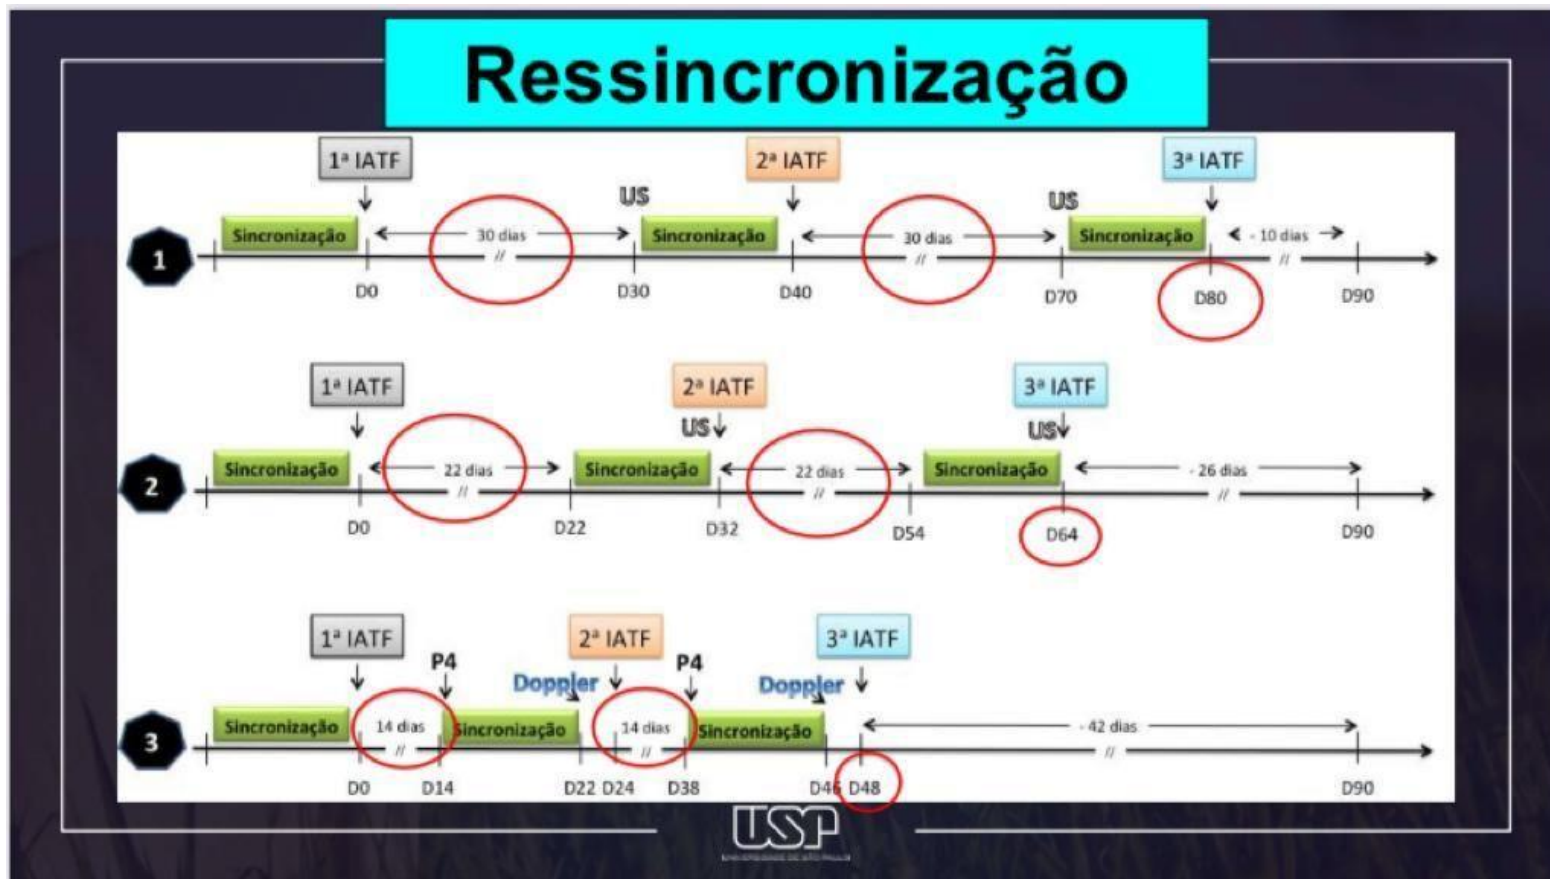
Ressincronização

1

1ª IATF

Sincronização

30 dias

D0

US

Sincronização

D30

2ª IATF

30 dias

D40

US

Sincronização

D70

3ª IATF

- 10 dias

D80

D90

2

1ª IATF

Sincronização

22 dias

D0

Sincronização

D22

2ª IATF

US

22 dias

D32

Sincronização

D54

3ª IATF

US

- 26 dias

D64

D90

3

1ª IATF

Sincronização

14 dias

D0

P4

Sincronização

D14

Doppler

2ª IATF

D22 D24

14 dias

P4

Sincronização

D38

Doppler

3ª IATF

D46 D48

- 42 dias

D90

USP